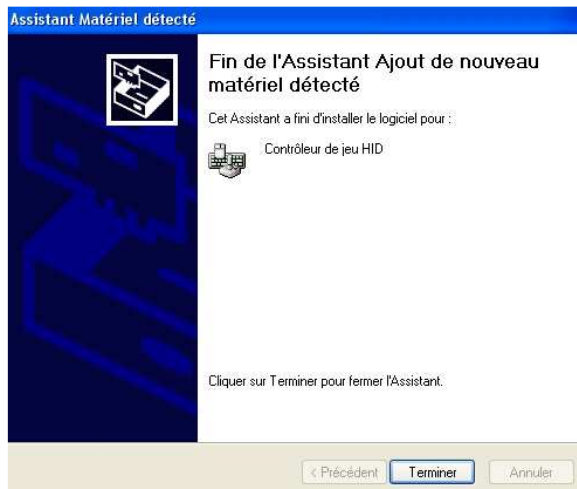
Assistant Matériel détecté

Fin de l'Assistant Ajout de nouveau matériel détecté

Cet Assistant a fini d'installer le logiciel pour :

Contrôleur de jeu HID

Cliquer sur Terminer pour fermer l'Assistant.

< Précédent | Terminer | Annuler